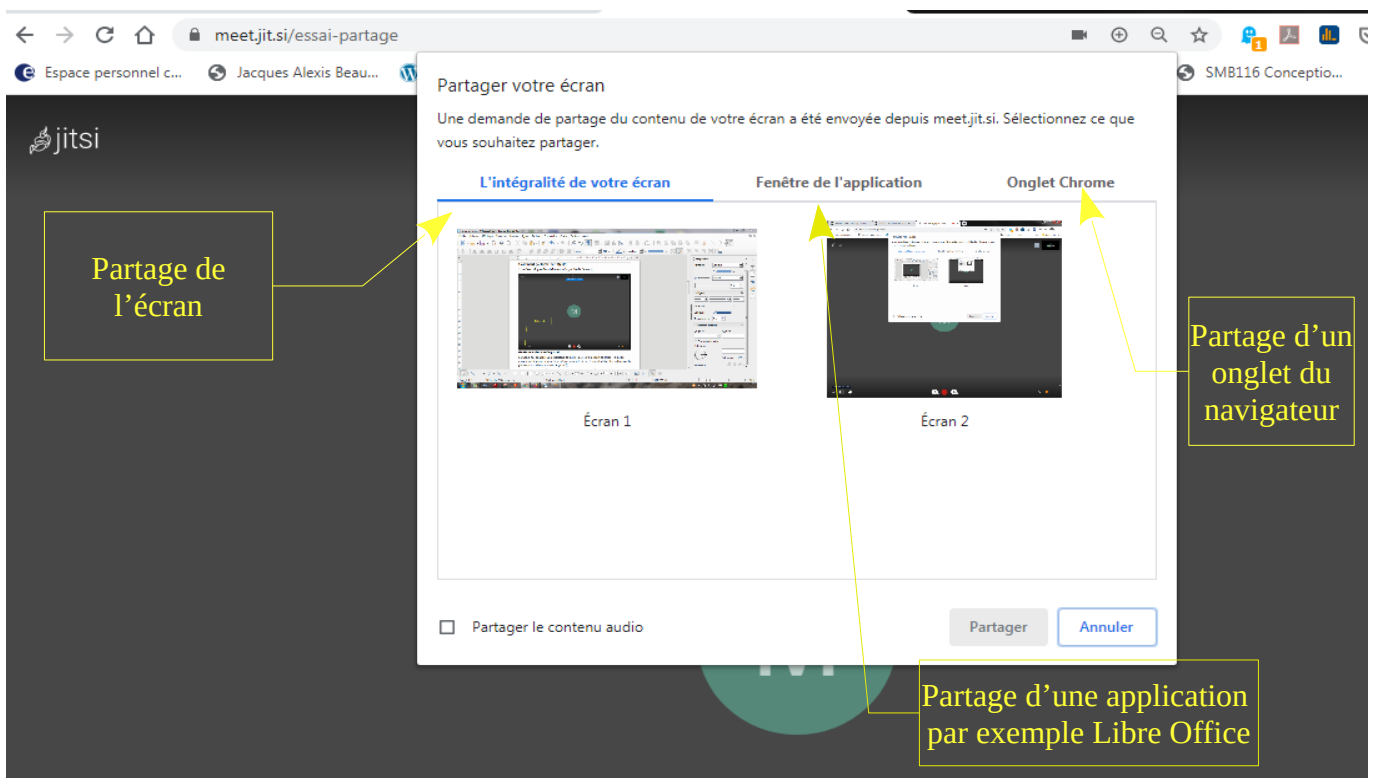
meet.jit.si/essai-partage

Espace personnel c... Jacques Alexis Beau... SMB116 Conceptio...

jitsi

Partager votre écran

Une demande de partage du contenu de votre écran a été envoyée depuis meet.jit.si. Sélectionnez ce que vous souhaitez partager.

L'intégralité de votre écran | Fenêtre de l'application | Onglet Chrome

Partage de l'écran

Partage d'un onglet du navigateur

Écran 1

Écran 2

Partager le contenu audio

Partager

Annuler

Partage d'une application par exemple Libre Office